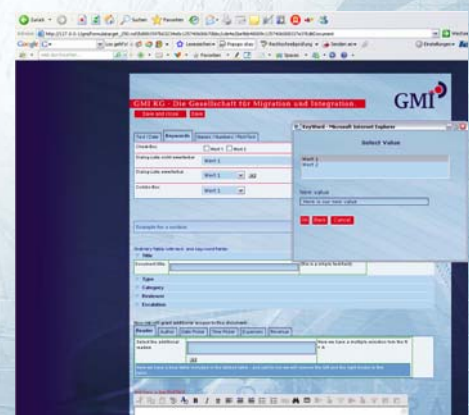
Zurück · Suchen Favoriten

Google

GMI KG - Die Gesellschaft für Migration und Integration

GMI

Save and close Close

Text Data Keywords Names / Numbers Print Text

Check Box Wert 1 Wert 2

Dialog-Liste nicht erweiterbar Wert 1

Dialog-Liste erweiterbar Wert 1

Combo Box Wert 1

KeyWord - Microsoft Internet Explorer

Select Value

Wert 1
Wert 2

New value

Here is our new value

Ok Back Cancel

Example for a section

Title

Type

Category

Reviewer

Escalation

Reader Author Date Picker Time Picker

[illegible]